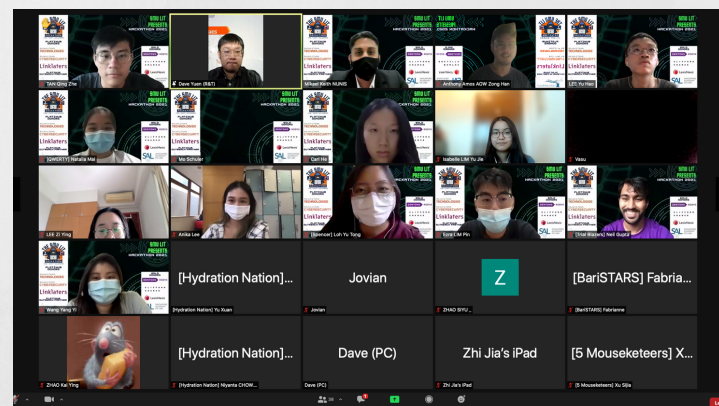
SMU LIT PRESENTS HACKATHON 2021

TAN Qing Zhe
Dave Yuen (B&T)
Mikael Keith NUNIS
Anthony Amos ADW Zong Han
LEE Yu Han
[QWERTY] Natalia Mai
Mo Schuler
Carl Ho
Isabelle LIM Yu Jie
Vasu
LEE Zi Ying
Anika Lee
[Sponsor] Loh Yu Tong
Eva LIM Pin
[Trial Blazers] Neil Gupta
Wang Yang Yi
[Hydration Nation]...
[Hydration Nation] Yu Xuen
Jovian
Jovian
Z
ZHAO SIYU
[BariSTARS] Fabria...
[BariSTARS] Fabrianne
ZHAO Kai Ying
[Hydration Nation]...
[Hydration Nation] Niyanta CHOW...
Dave (PC)
Dave (PC)
Zhi Jia's iPad
Zhi Jia's iPad
[5 Mouseketeers] X...
[5 Mouseketeers] Xu Sijia

Linklaters